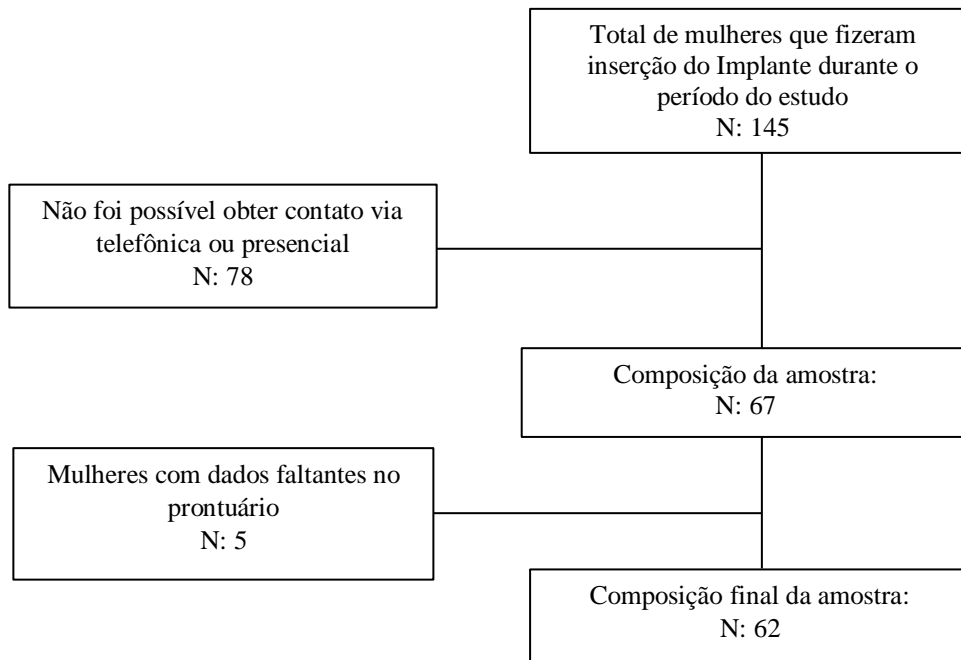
Total de mulheres que fizeram inserção do Implante durante o período do estudo
N: 145

Não foi possível obter contato via telefônica ou presencial
N: 78

Composição da amostra:
N: 67

Mulheres com dados faltantes no prontuário
N: 5

Composição final da amostra:
N: 62